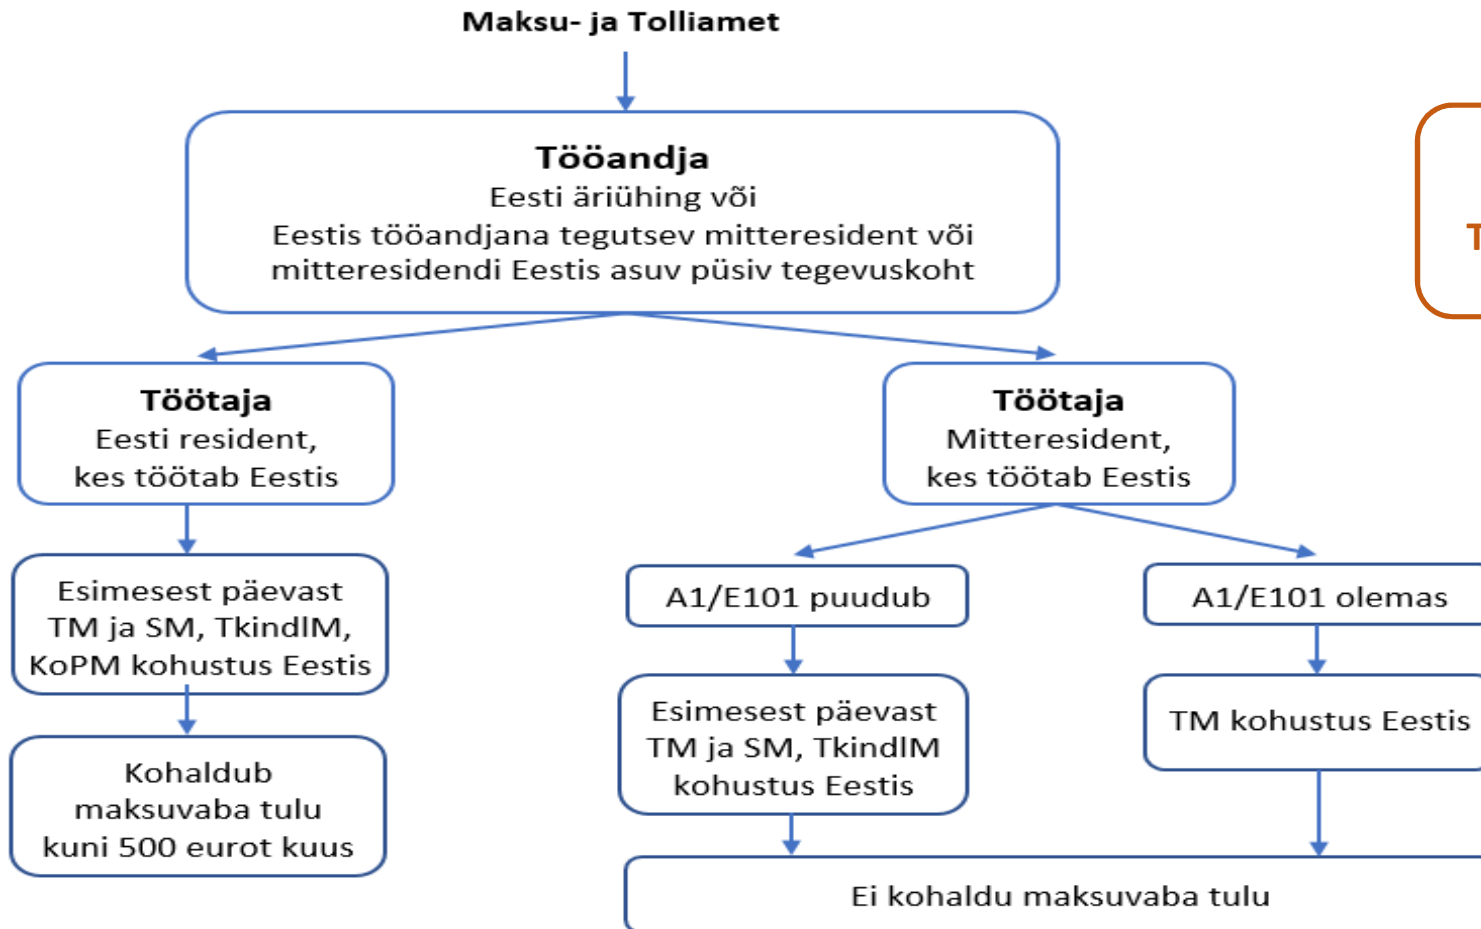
Maksu- ja Tolliamet

**Tööandja**
Eesti äriühing või
Eestis tööandjana tegutsev mitteresident või mitteresidendi Eestis asuv püsiv tegevuskoht

T

**Töötaja**
Eesti resident, kes töötab Eestis

**Töötaja**
Mitteresident, kes töötab Eestis

Esimesest päevast TM ja SM, TkindlM, KoPM kohustus Eestis

A1/E101 puudub

A1/E101 olemas

Kohaldub maksuvaba tulu kuni 500 eurot kuus

Esimesest päevast TM ja SM, TkindlM kohustus Eestis

TM kohustus Eestis

Ei kohaldu maksuvaba tulu